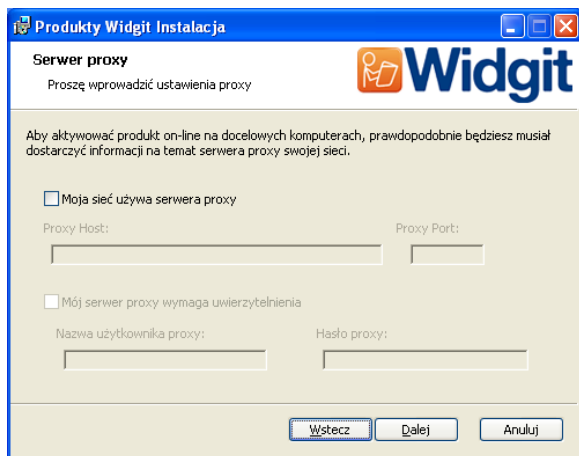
Produkty Widgit Instalacja

Serwer proxy

Proszę wprowadzić ustawienia proxy

Widgit

Aby aktywować produkt on-line na docelowych komputerach, prawdopodobnie będziesz musiał dostarczyć informacji na temat serwera proxy swojej sieci.

Moja sieć używa serwera proxy

Proxy Host:

Proxy Port:

Mój serwer proxy wymaga uwierzytelnienia

Nazwa użytkownika proxy:

Hasło proxy:

Wstecz

Dalej

Anuluj